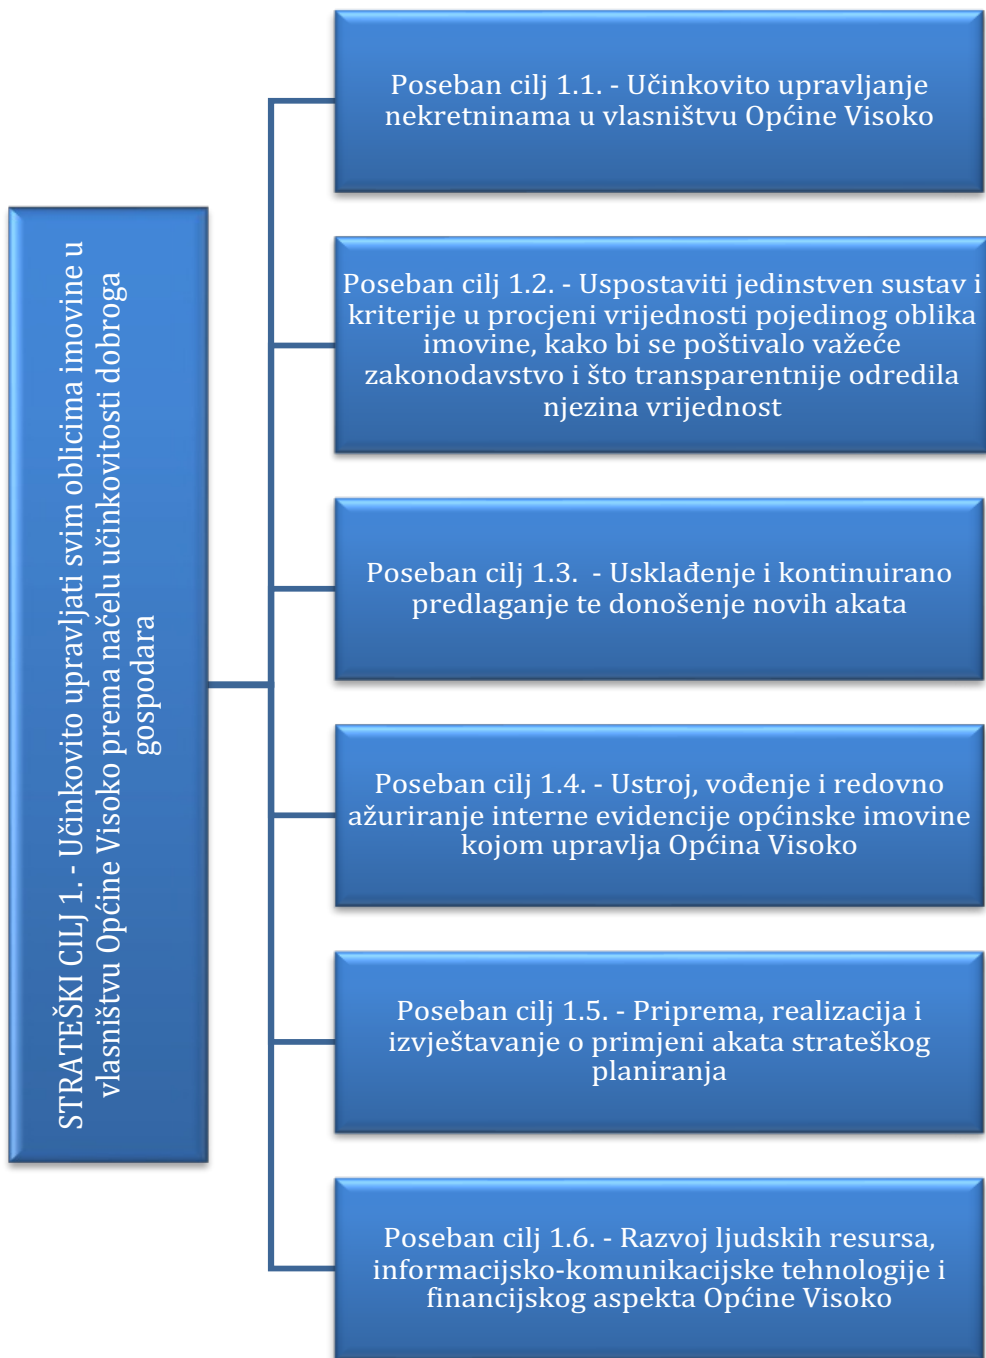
STRATEŠKI CILJ 1. - Učinkovito upravljati svim oblicima imovine u vlasništvu Općine Visoko prema načelu učinkovitosti dobroga gospodara

Poseban cilj 1.1. - Učinkovito upravljanje nekretninama u vlasništvu Općine Visoko

Poseban cilj 1.2. - Uspostaviti jedinstven sustav i kriterije u procjeni vrijednosti pojedinog oblika imovine, kako bi se poštivalo važeće zakonodavstvo i što transparentnije odredila njezina vrijednost

Poseban cilj 1.3. - Usklađenje i kontinuirano predlaganje te donošenje novih akata

Poseban cilj 1.4. - Ustroj, vođenje i redovno ažuriranje interne evidencije općinske imovine kojom upravlja Općina Visoko

Poseban cilj 1.5. - Priprema, realizacija i izvještavanje o primjeni akata strateškog planiranja

Poseban cilj 1.6. - Razvoj ljudskih resursa, informacijsko-komunikacijske tehnologije i financijskog aspekta Općine Visoko